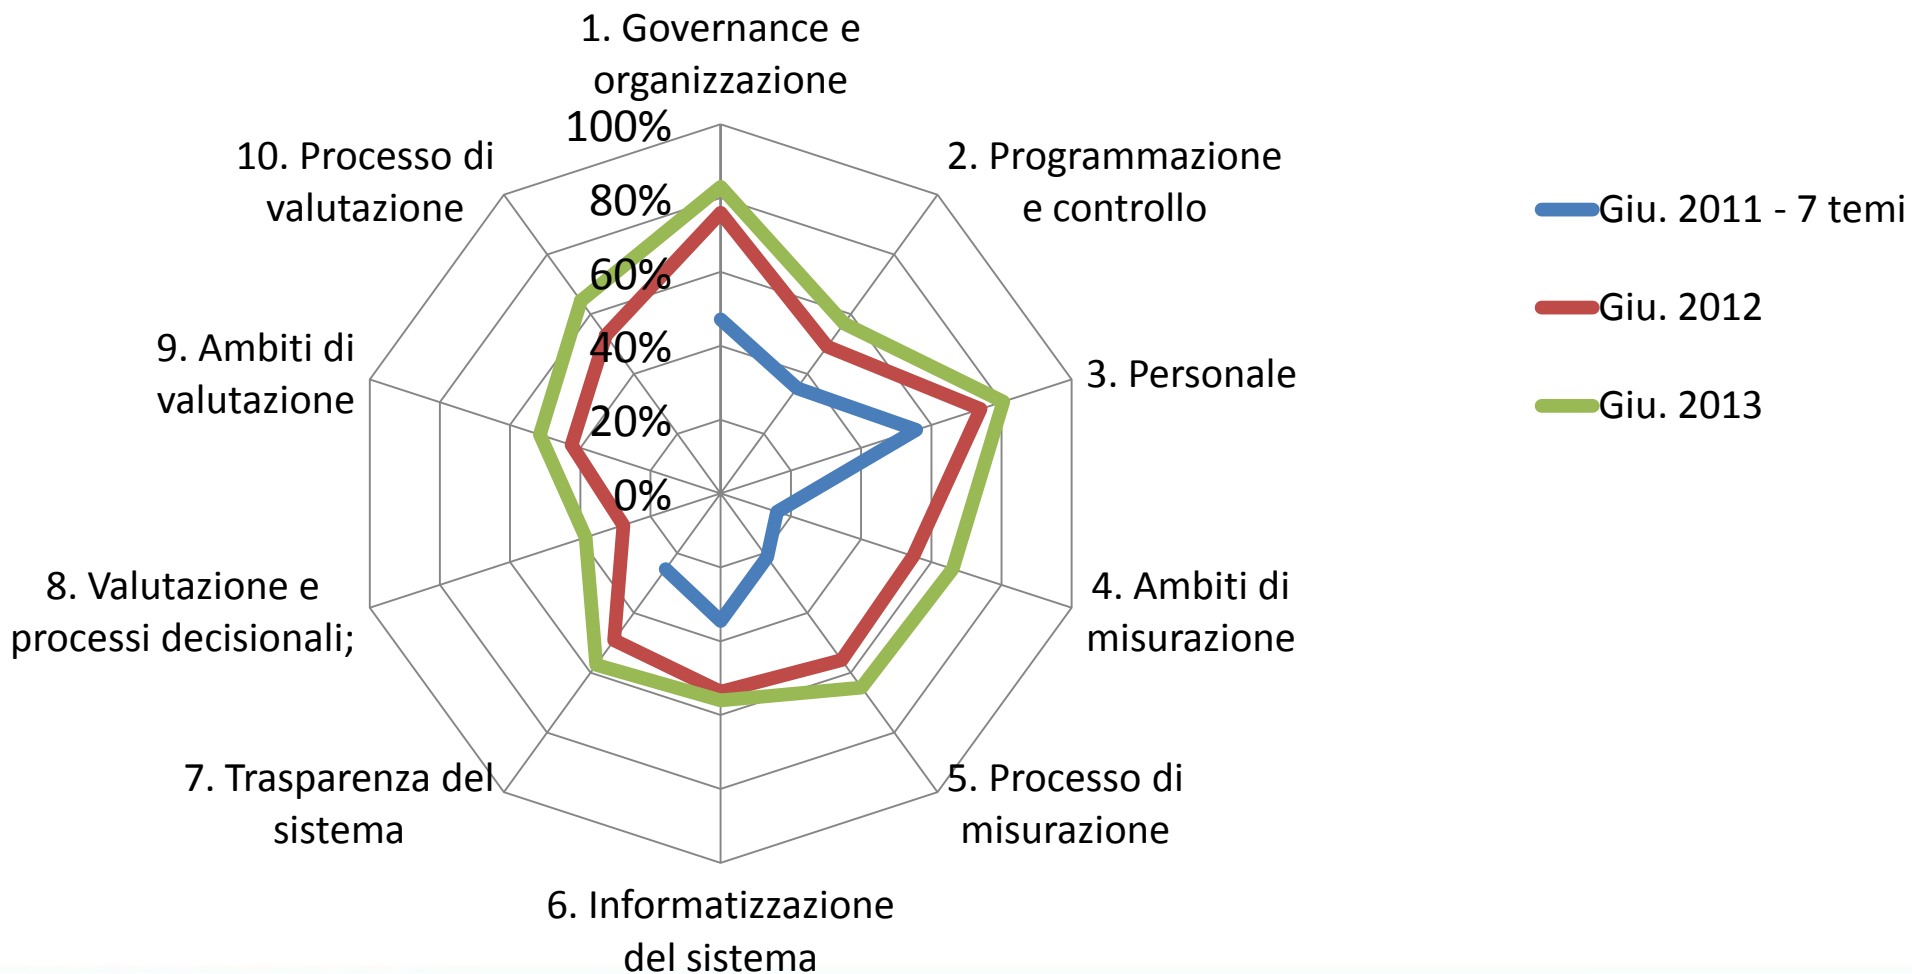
1. Governance e organizzazione

100%
80%
60%
40%
20%
0%

2. Programmazione e controllo

3. Personale

4. Ambiti di misurazione

5. Processo di misurazione

6. Informatizzazione del sistema

7. Trasparenza del sistema

8. Valutazione e processi decisionali;

9. Ambiti di valutazione

10. Processo di valutazione

Giu. 2011 - 7 temi
Giu. 2012
Giu. 2013